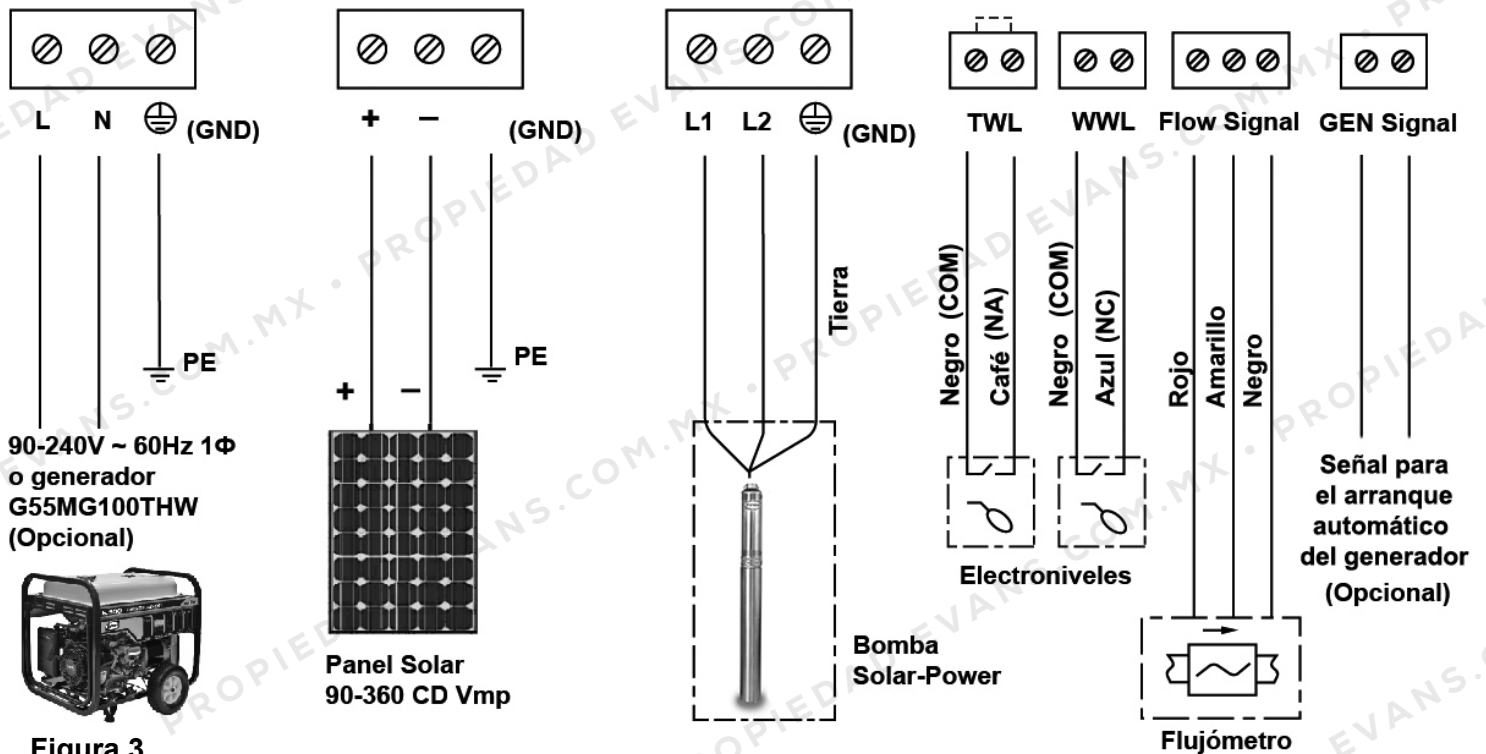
L N ⏚ (GND)

90-240V ~ 60Hz 1Φ o generador G55MG100THW (Opcional)

Figura 3

+ – (GND)

+ –

PE

PE

Panel Solar 90-360 CD Vmp

L1 L2 ⏚ (GND)

Tierra

Bomba Solar-Power

TWL

WWL

Flow Signal

GEN Signal

Negro (COM)

Café (NA)

Negro (COM)

Azul (NC)

Electroniveles

Rojo

Amarillo

Negro

Flujómetro

Señal para el arranque automático del generador (Opcional)

PROPIEDAD EVANS.COM.MX · PROPIEDAD EVANS.COM.MX · PROPIEDAD EVANS.COM.MX